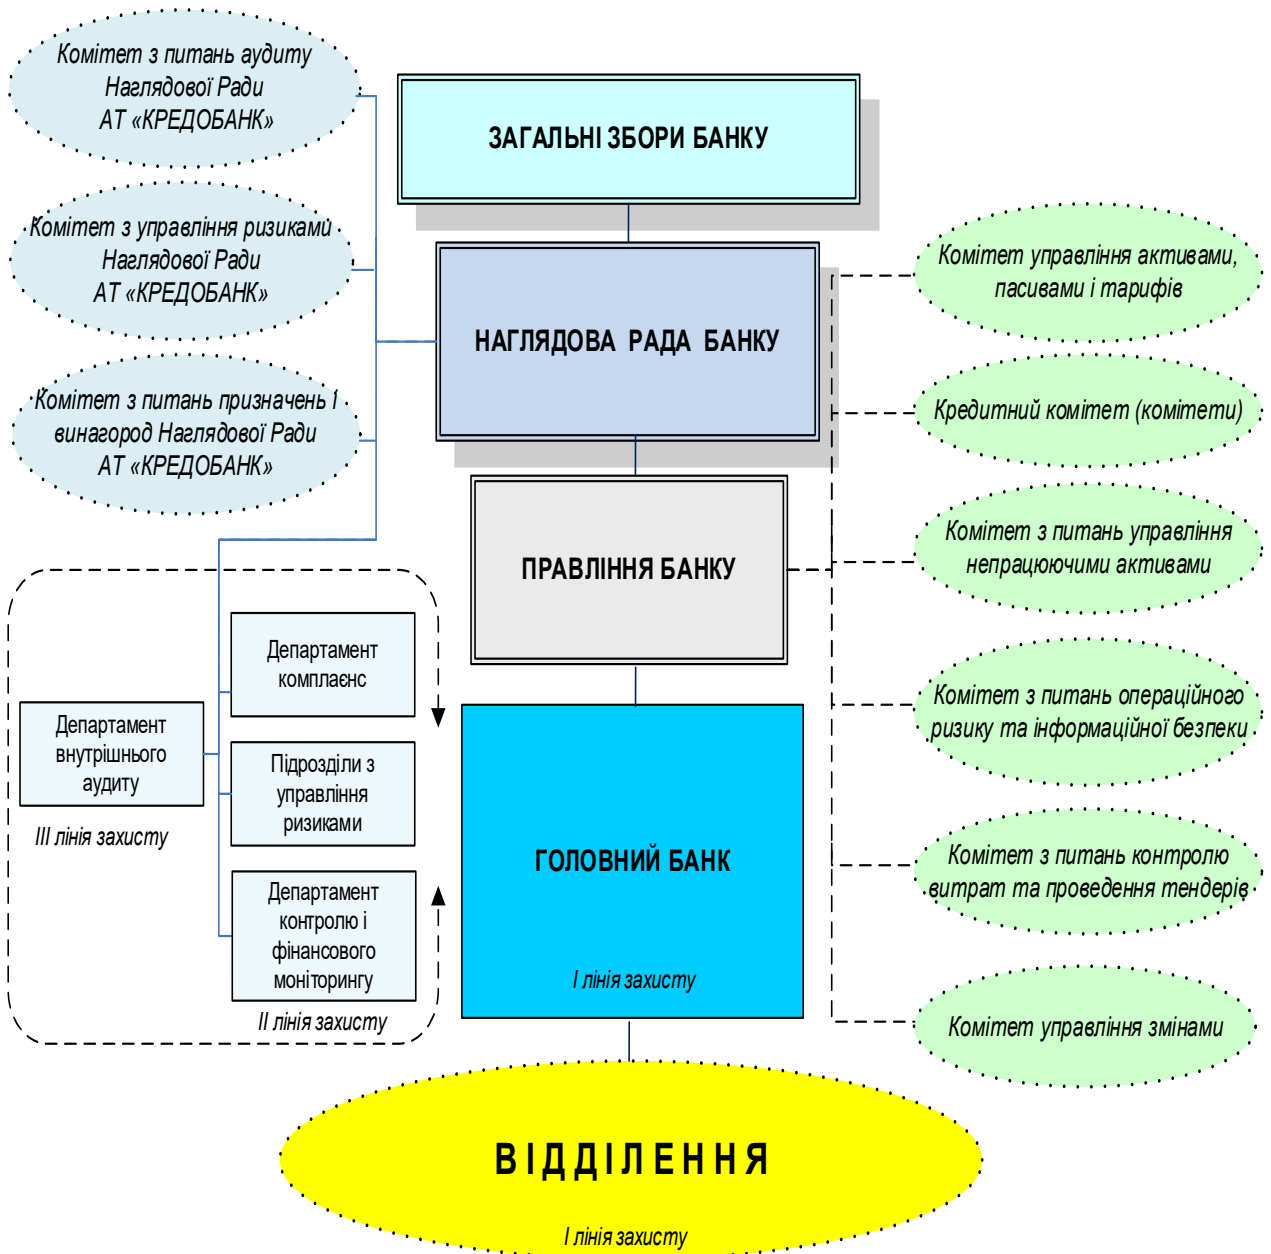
Комітет з питань аудиту Наглядової Ради АТ «КРЕДОБАНК»

Комітет з управління ризиками Наглядової Ради АТ «КРЕДОБАНК»

Комітет з питань призначень і винагород Наглядової Ради АТ «КРЕДОБАНК»

ЗАГАЛЬНІ ЗБОРИ БАНКУ

НАГЛЯДОВА РАДА БАНКУ

ПРАВЛІННЯ БАНКУ

ГОЛОВНИЙ БАНК

I лінія захисту

Комітет управління активами, пасивами і тарифів

Кредитний комітет (комітети)

Комітет з питань управління непрацюючими активами

Комітет з питань операційного ризику та інформаційної безпеки

Комітет з питань контролю витрат та проведення тендерів

Комітет управління змінами

Департамент внутрішнього аудиту

III лінія захисту

Департамент комплаєнс

Підрозділи з управління ризиками

Департамент контролю і фінансового моніторингу

II лінія захисту

ВІДДІЛЕННЯ

I лінія захисту